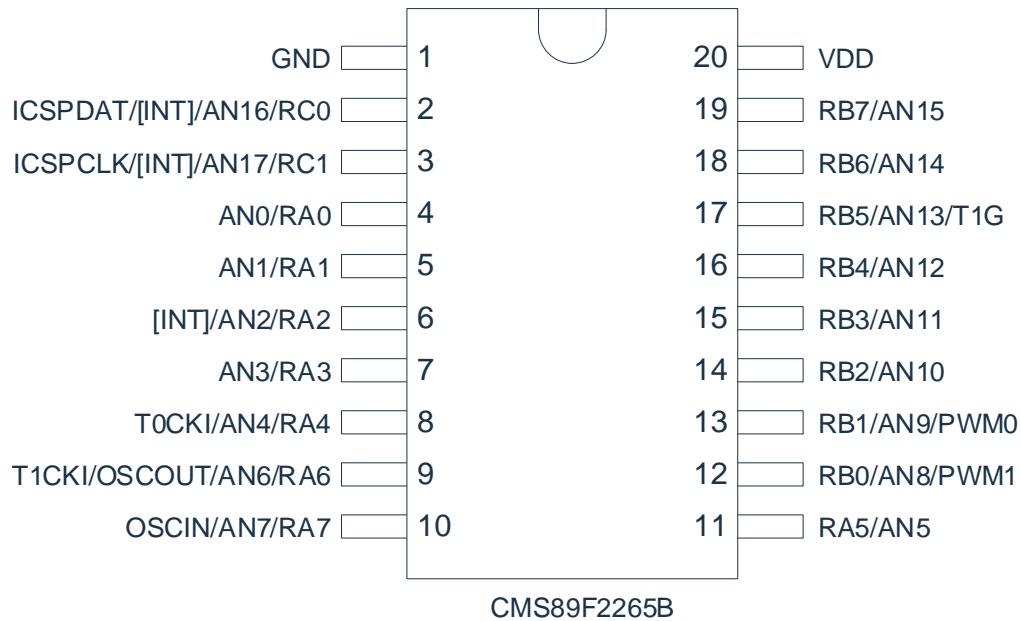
GND 1
ICSPDAT/[INT]/AN16/RC0 2
ICSPCLK/[INT]/AN17/RC1 3
AN0/RA0 4
AN1/RA1 5
[INT]/AN2/RA2 6
AN3/RA3 7
T0CKI/AN4/RA4 8
T1CKI/OSCOUT/AN6/RA6 9
OSCIN/AN7/RA7 10

20 VDD
19 RB7/AN15
18 RB6/AN14
17 RB5/AN13/T1G
16 RB4/AN12
15 RB3/AN11
14 RB2/AN10
13 RB1/AN9/PWM0
12 RB0/AN8/PWM1
11 RA5/AN5

CMS89F2265B